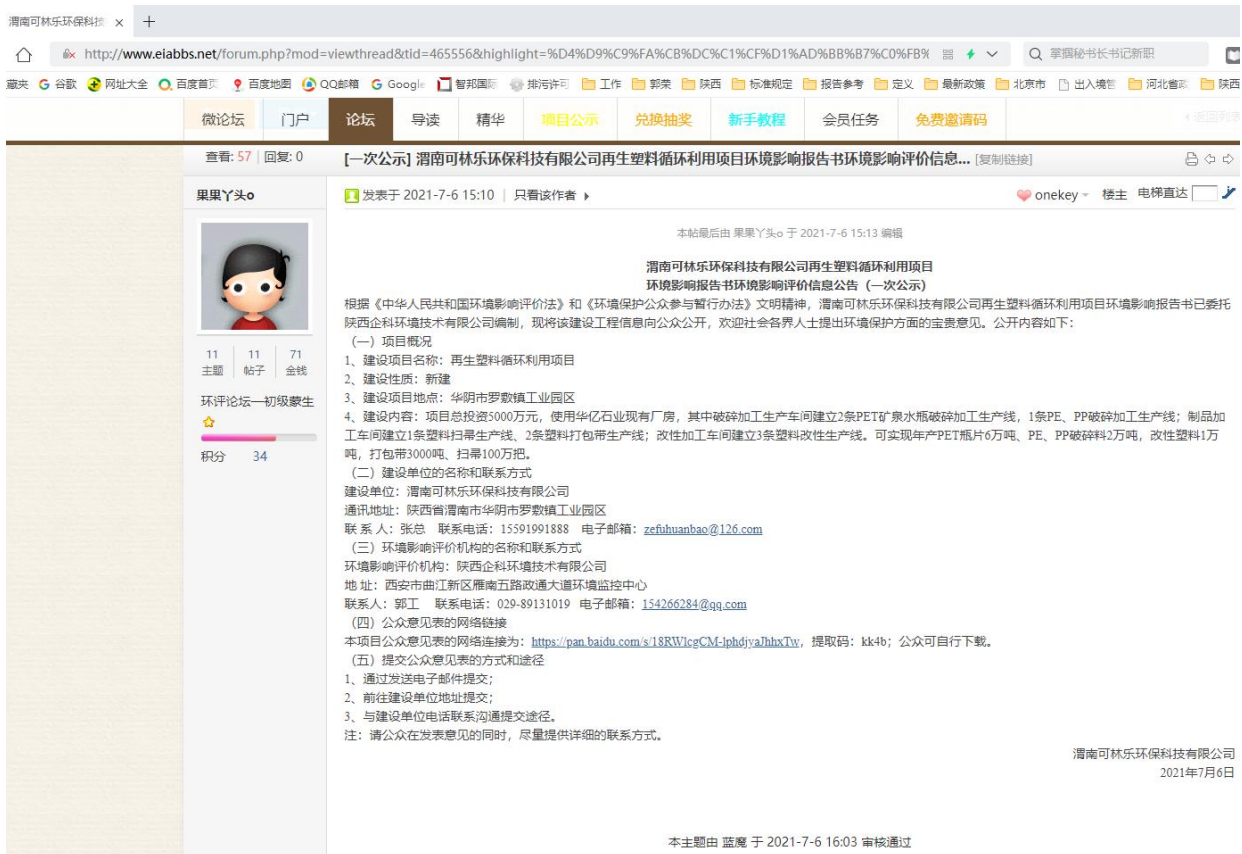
渭南可林乐环保科技 ×

http://www.eiabbs.net/forum.php?mod=viewthread&tid=465556&highlight=%D4%D9%C9%FA%CB%DC%C1%CF%D1%AD%BB%B7%C0%FB%

掌握秘书长书记新职

藏夹 谷歌 网址大全 百度首页 百度地图 QQ邮箱 Google 智邦国际 排污许可 工作 郭荣 陕西 标准规定 报告参考 定义 最新政策 北京市 出入境管 河北省政 陕西

微论坛 门户 论坛 导读 精华 项目公示 兑换抽奖 新手教程 会员任务 免费邀请码

查看: 57 | 回复: 0

[一次公示] 渭南可林乐环保科技有限公司再生塑料循环利用项目环境影响报告书环境影响评价信息... [复制链接]

果果丫头o

11 主题 | 11 帖子 | 71 金钱

环评论坛—初级蘗生

积分 34

发表于 2021-7-6 15:10 | 只看该作者

onekey 楼主 电梯直达

本帖最后由 果果丫头o 于 2021-7-6 15:13 编辑

渭南可林乐环保科技有限公司再生塑料循环利用项目
环境影响报告书环境影响评价信息公告（一次公示）

根据《中华人民共和国环境影响评价法》和《环境保护公众参与暂行办法》文明精神，渭南可林乐环保科技有限公司再生塑料循环利用项目环境影响报告书已委托陕西企科环境技术有限公司编制，现将该建设工程信息向公众公开，欢迎社会各界人士提出环境保护方面的宝贵意见。公开内容如下：

（一）项目概况
1、建设项目名称：再生塑料循环利用项目
2、建设性质：新建
3、建设项目地点：华阴市罗敷镇工业园区
4、建设内容：项目总投资5000万元，使用华亿石业现有厂房，其中破碎加工生产车间建立2条PET矿泉水瓶破碎加工生产线，1条PE、PP破碎加工生产线；制品加工车间建立1条塑料扫帚生产线、2条塑料打包带生产线；改性加工车间建立3条塑料改性生产线。可实现年产PET瓶片6万吨、PE、PP破碎料2万吨，改性塑料1万吨，打包带3000吨、扫帚100万把。
（二）建设单位的名称和联系方式
建设单位：渭南可林乐环保科技有限公司
通讯地址：陕西省渭南市华阴市罗敷镇工业园区
联 系 人：张总 联系电话：15591991888 电子邮箱：zefuhuanbao@126.com
（三）环境影响评价机构的名称和联系方式
环境影响评价机构：陕西企科环境技术有限公司
地 址：西安市曲江新区雁南五路政通大道环境监控中心
联系人：郭工 联系电话：029-89131019 电子邮箱：154266284@qq.com
（四）公众意见表的网络链接
本项目公众意见表的网络连接为：https://pan.baidu.com/s/18RWlcgCM-lphdjyaJhhxTw，提取码：kk4b；公众可自行下载。
（五）提交公众意见表的方式和途径
1、通过发送电子邮件提交；
2、前往建设单位地址提交；
3、与建设单位电话联系沟通提交途径。
注：请公众在发表意见的同时，尽量提供详细的联系方式。

渭南可林乐环保科技有限公司
2021年7月6日

本主题由 蓝鹰 于 2021-7-6 16:03 审核通过